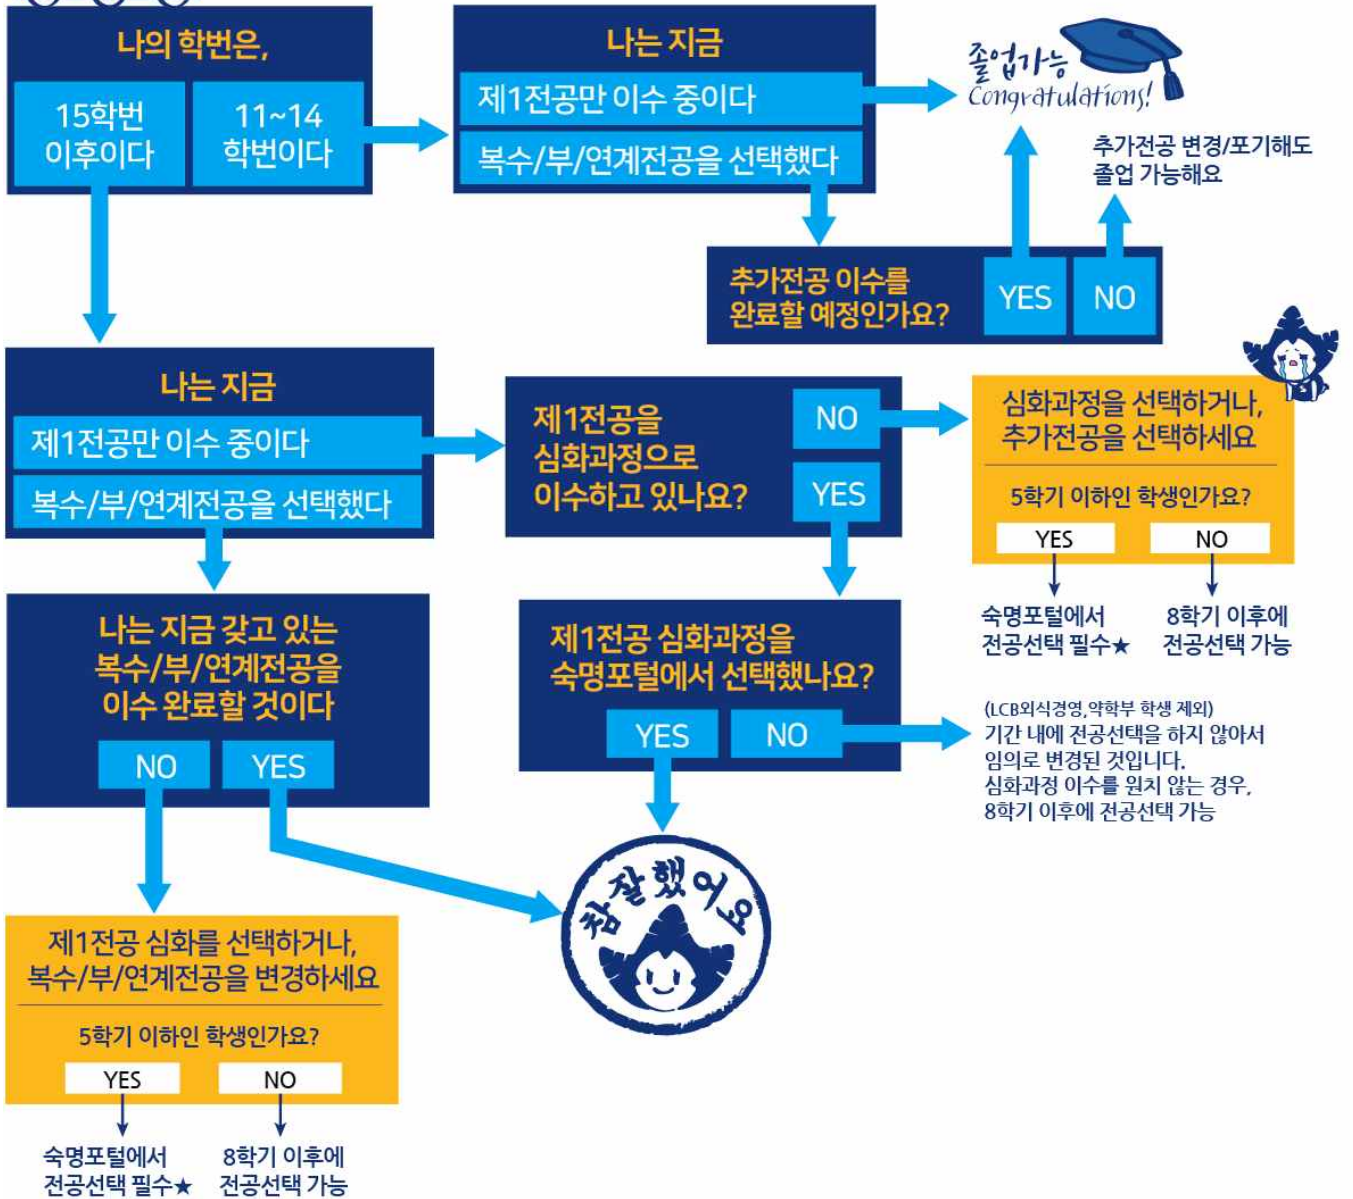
나의 학번은,

15학번 이후이다

11~14 학번이다

나는 지금

제1전공만 이수 중이다

복수/부/연계전공을 선택했다

졸업가능
Congratulations!

추가전공 변경/포기해도 졸업 가능해요

추가전공 이수를 완료할 예정인가요?

YES

NO

나는 지금

제1전공만 이수 중이다

복수/부/연계전공을 선택했다

제1전공을 심화과정으로 이수하고 있나요?

NO

YES

심화과정을 선택하거나, 추가전공을 선택하세요

5학기 이하인 학생인가요?

YES

NO

숙명포털에서 전공선택 필수★

8학기 이후에 전공선택 가능

나는 지금 갖고 있는 복수/부/연계전공을 이수 완료할 것이다

NO

YES

제1전공 심화과정을 숙명포털에서 선택했나요?

YES

NO

(LCB외식경영, 약학부 학생 제외)
기간 내에 전공선택을 하지 않아서 임의로 변경된 것입니다.
심화과정 이수를 원치 않는 경우, 8학기 이후에 전공선택 가능

참 잘했어요

제1전공 심화를 선택하거나, 복수/부/연계전공을 변경하세요

5학기 이하인 학생인가요?

YES

NO

숙명포털에서 전공선택 필수★

8학기 이후에 전공선택 가능